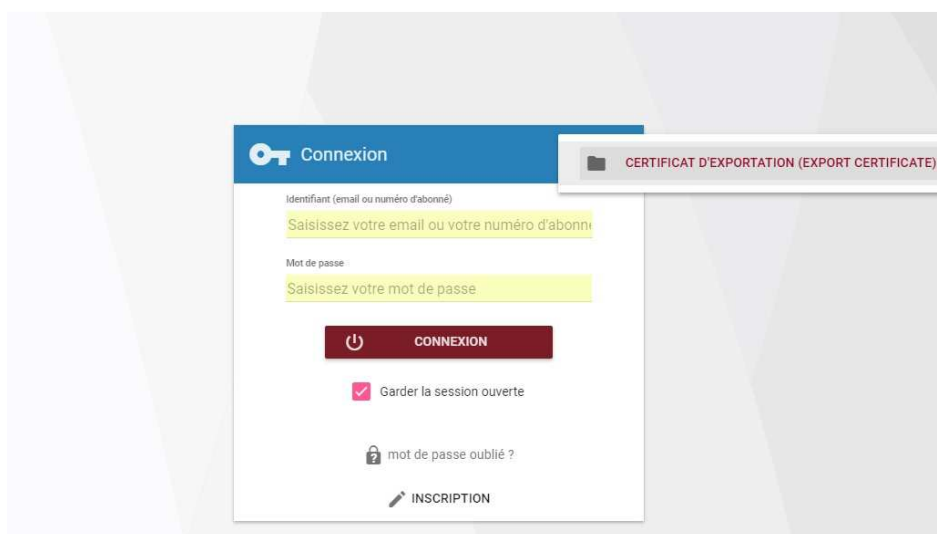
Connexion

CERTIFICAT D'EXPORTATION (EXPORT CERTIFICATE)

Identifiant (email ou numéro d'abonné)

Saisissez votre email ou votre numéro d'abonn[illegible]

Mot de passe

Saisissez votre mot de passe

CONNEXION

Garder la session ouverte

mot de passe oublié ?

INSCRIPTION